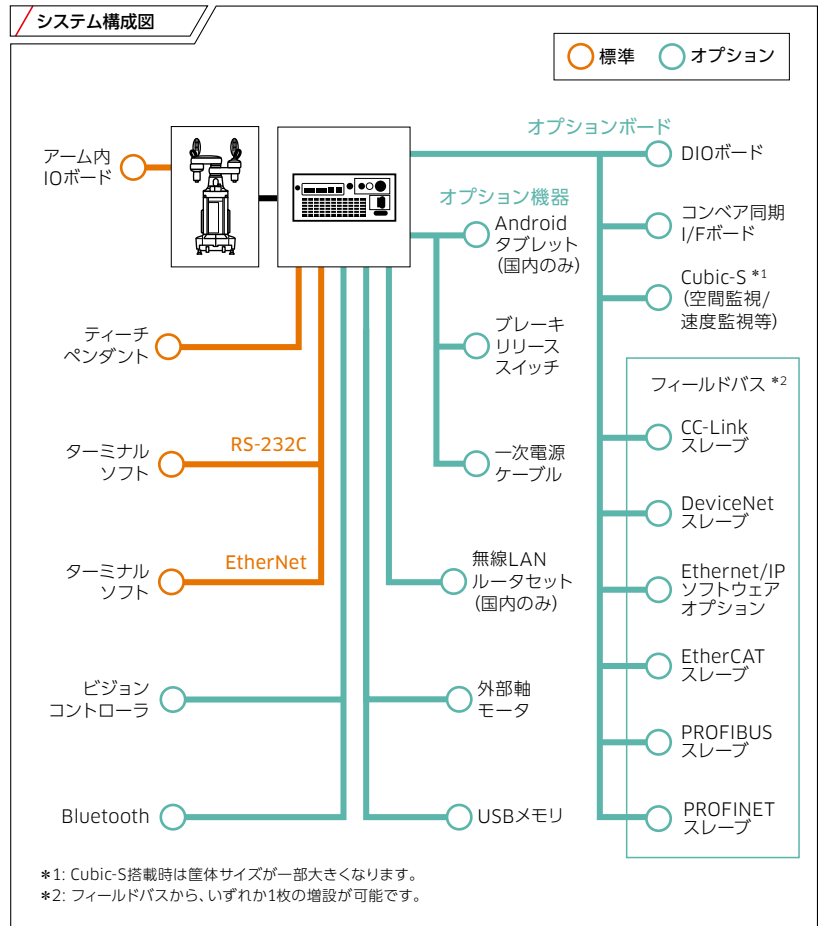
システム構成図

標準　オプション

アーム内IOボード

オプションボード

DIOボード

オプション機器

Android タブレット (国内のみ)

コンベア同期 I/Fボード

Cubic-S *1 (空間監視/速度監視等)

ブレーキ リリース スイッチ

ティーチ ペンダント

フィールドバス *2

RS-232C

ターミナル ソフト

CC-Link スレーブ

一次電源 ケーブル

DeviceNet スレーブ

EtherNet

ターミナル ソフト

無線LAN ルータセット (国内のみ)

Ethernet/IP ソフトウェア オプション

EtherCAT スレーブ

ビジョン コントローラ

外部軸 モータ

PROFIBUS スレーブ

Bluetooth

USBメモリ

PROFINET スレーブ

＊1: Cubic-S搭載時は筐体サイズが一部大きくなります。
＊2: フィールドバスから、いずれか1枚の増設が可能です。